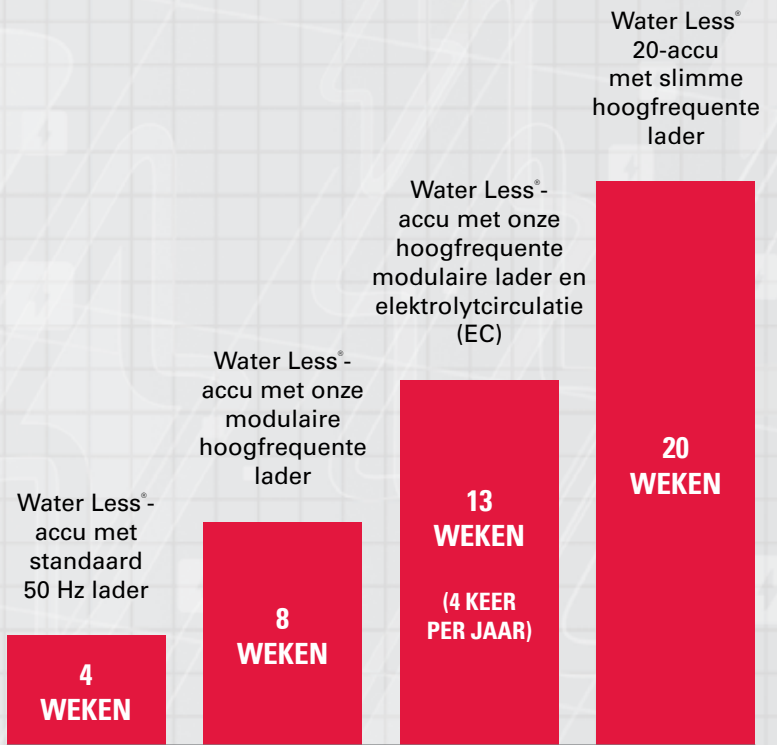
Water Less®-accu met standaard 50 Hz lader

4 WEKEN

Water Less®-accu met onze modulaire hoogfrequente lader

8 WEKEN

Water Less®-accu met onze hoogfrequente modulaire lader en elektrolytcirculatie (EC)

13 WEKEN

(4 KEER PER JAAR)

Water Less® 20-accu met slimme hoogfrequente lader

20 WEKEN